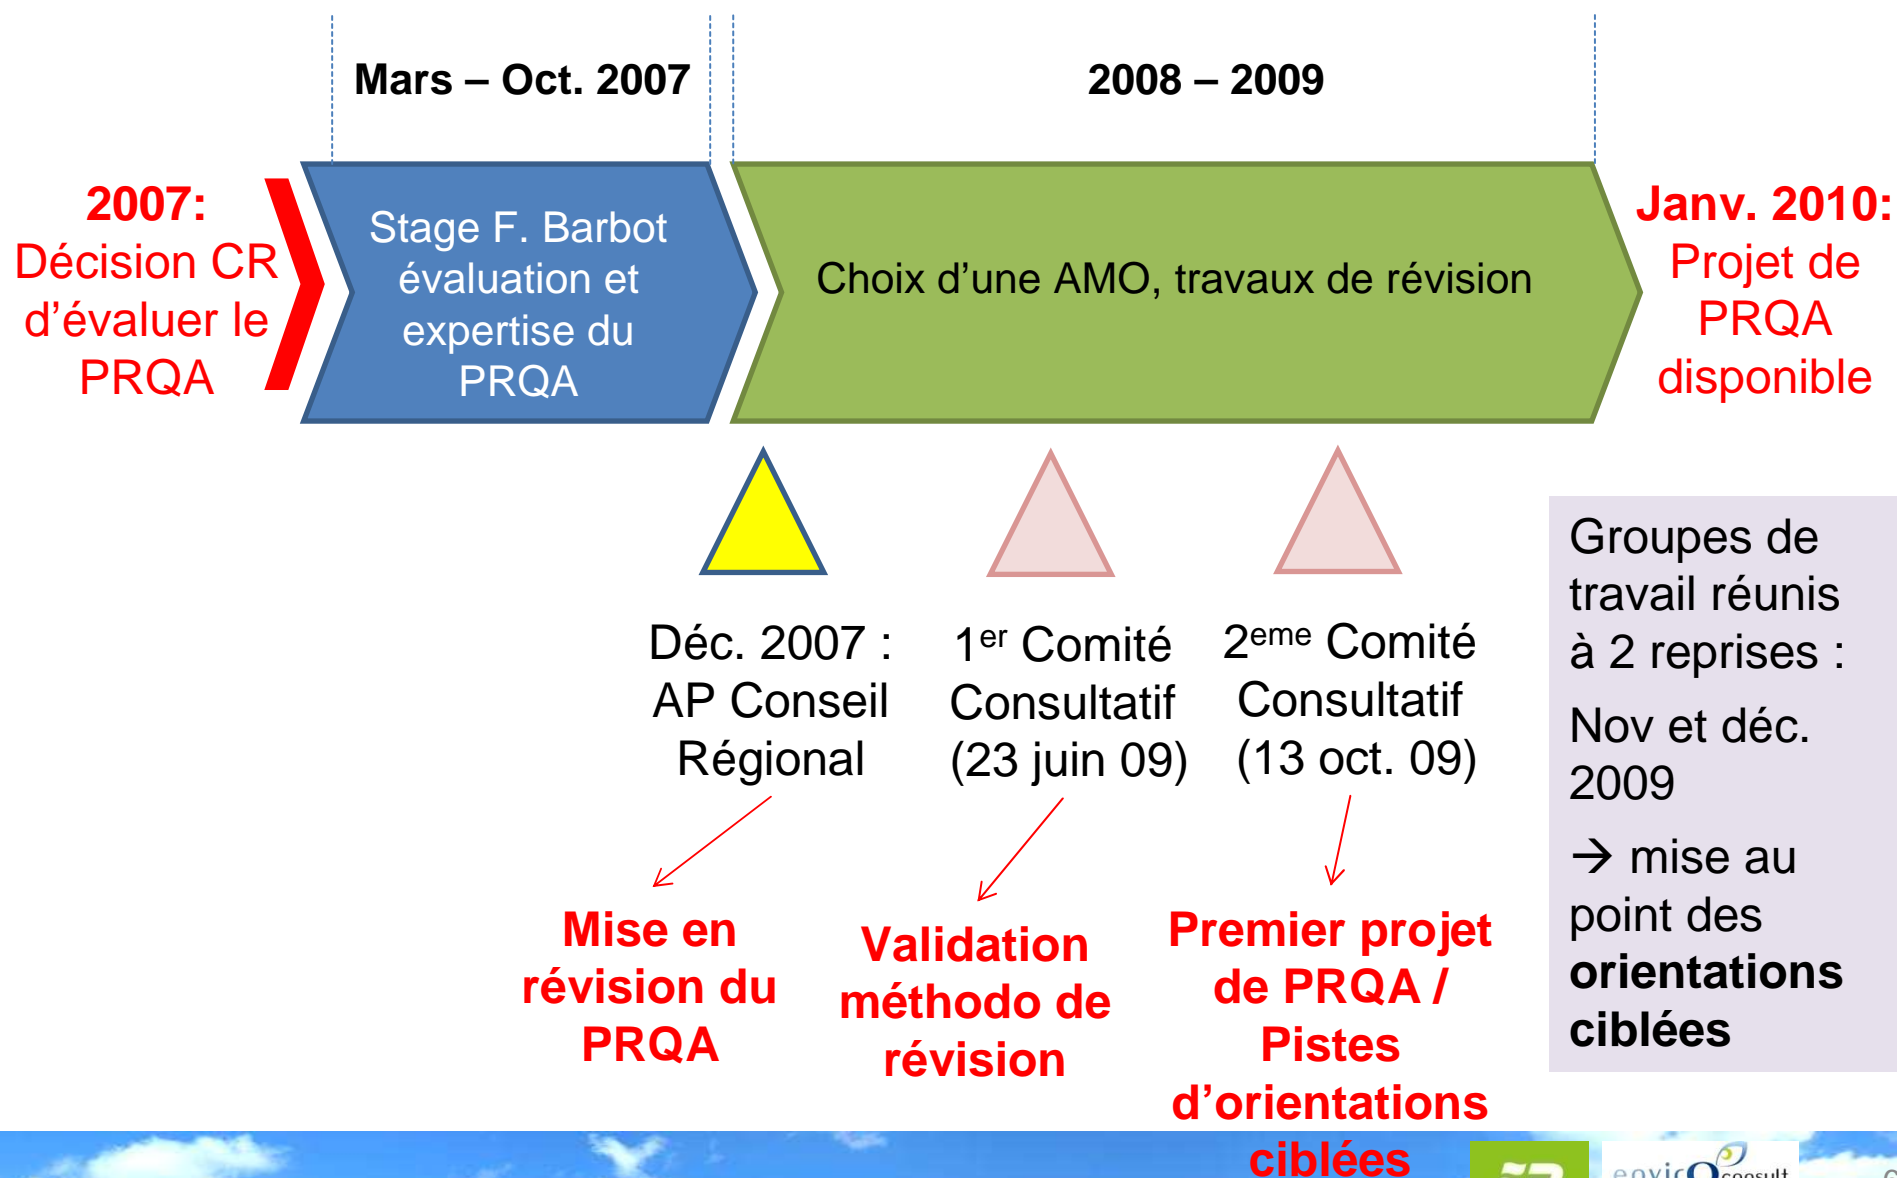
Mars – Oct. 2007

2008 – 2009

2007:
Décision CR d'évaluer le PRQA

Stage F. Barbot évaluation et expertise du PRQA

Choix d'une AMO, travaux de révision

Janv. 2010:
Projet de PRQA disponible

Déc. 2007 : AP Conseil Régional

1$^{er}$ Comité Consultatif (23 juin 09)

2$^{eme}$ Comité Consultatif (13 oct. 09)

Groupes de travail réunis à 2 reprises :

Nov et déc. 2009

→ mise au point des **orientations ciblées**

**Mise en révision du PRQA**

**Validation méthodo de révision**

**Premier projet de PRQA / Pistes d'orientations ciblées**

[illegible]consult